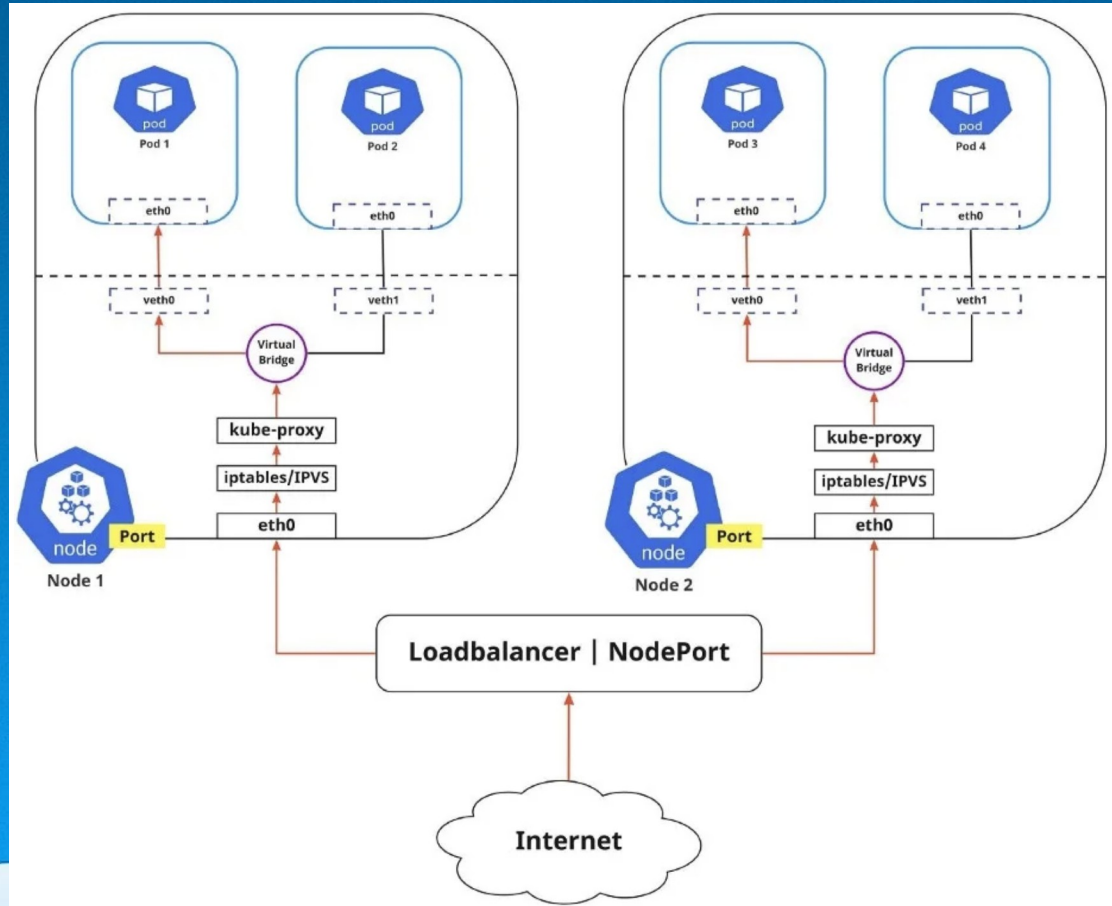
pod
Pod 1
eth0

pod
Pod 2
eth0

veth0
veth1
Virtual Bridge
kube-proxy
iptables/IPVS
eth0
node
Port
Node 1

pod
Pod 3
eth0

pod
Pod 4
eth0

veth0
veth1
Virtual Bridge
kube-proxy
iptables/IPVS
eth0
node
Port
Node 2

Loadbalancer | NodePort

Internet